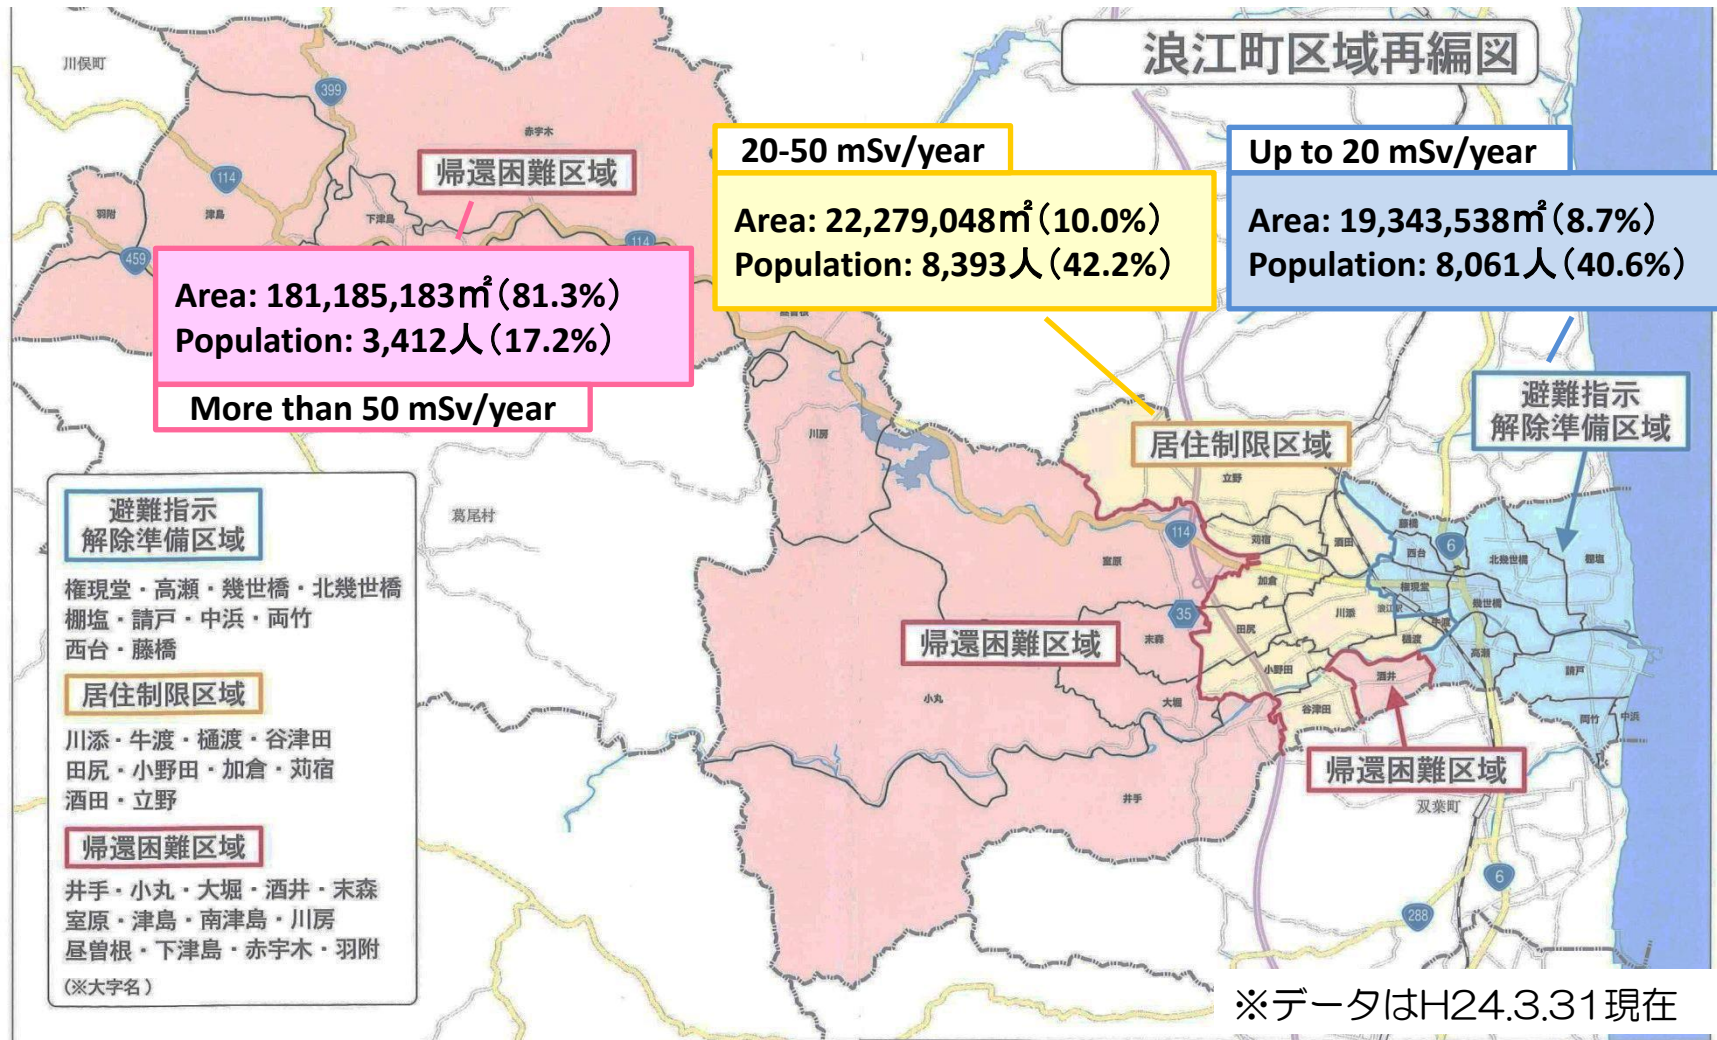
浪江町区域再編図

川俣町

399

赤宇木

帰還困難区域

114

羽附

津島

下津島

114

459

Area: 181,185,183㎡（81.3%）
Population: 3,412人（17.2%）

More than 50 mSv/year

20-50 mSv/year

Area: 22,279,048㎡（10.0%）
Population: 8,393人（42.2%）

Up to 20 mSv/year

Area: 19,343,538㎡（8.7%）
Population: 8,061人（40.6%）

避難指示
解除準備区域

居住制限区域

川房

立野

葛尾村

114

苅宿

酒田

6

西台

北幾世橋

棚塩

室原

加倉

権現堂

幾世橋

帰還困難区域

35

末森

田尻

川添

浪江町

牛渡

樋渡

高瀬

請戸

小野田

酒井

小丸

大堀

谷津田

両竹

中浜

帰還困難区域

井手

双葉町

6

288

避難指示
解除準備区域

権現堂・高瀬・幾世橋・北幾世橋
棚塩・請戸・中浜・両竹
西台・藤橋

居住制限区域

川添・牛渡・樋渡・谷津田
田尻・小野田・加倉・苅宿
酒田・立野

帰還困難区域

井手・小丸・大堀・酒井・末森
室原・津島・南津島・川房
昼曽根・下津島・赤宇木・羽附

（※大字名）

※データはH24.3.31現在